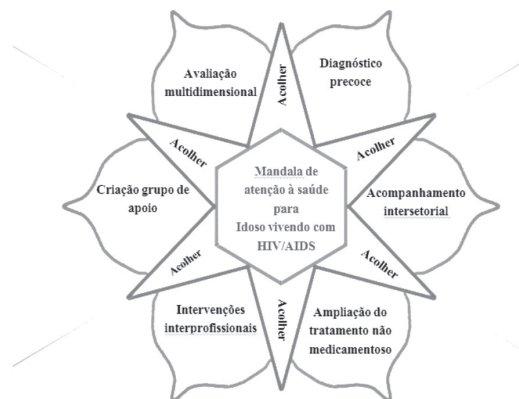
Avaliação multidimensional

Acolher

Diagnóstico precoce

Acolher

Acolher

Criação grupo de apoio

Mandala de atenção à saúde para Idoso vivendo com HIV/AIDS

Acompanhamento intersetorial

Acolher

Acolher

Intervenções interprofissionais

Acolher

Ampliação do tratamento não medicamentoso